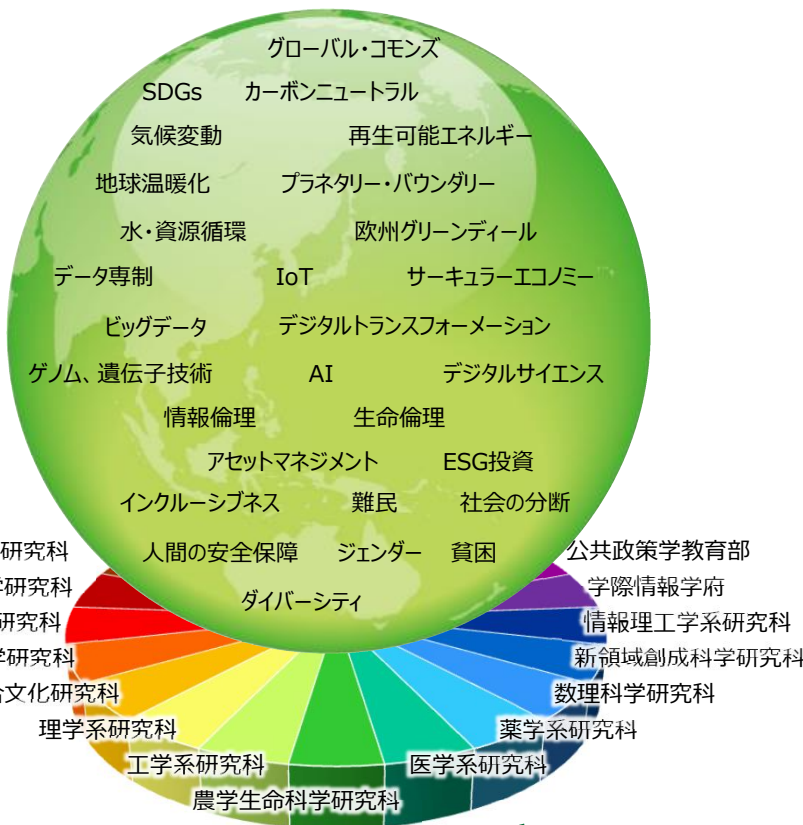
グローバル・コモンズ

SDGs カーボンニュートラル

気候変動 再生可能エネルギー

地球温暖化 プラネタリー・バウンダリー

水・資源循環 欧州グリーンディール

データ専制 IoT サーキュラーエコノミー

ビッグデータ デジタルトランスフォーメーション

ゲノム、遺伝子技術 AI デジタルサイエンス

情報倫理 生命倫理

アセットマネジメント ESG投資

インクルーシブネス 難民 社会の分断

人間の安全保障 ジェンダー 貧困

ダイバーシティ

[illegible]研究科

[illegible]研究科

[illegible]研究科

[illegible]学研究科

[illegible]文化研究科

理学系研究科

工学系研究科

農学生命科学研究科

医学系研究科

薬学系研究科

数理科学研究科

新領域創成科学研究科

情報理工学系研究科

学際情報学府

公共政策学教育部